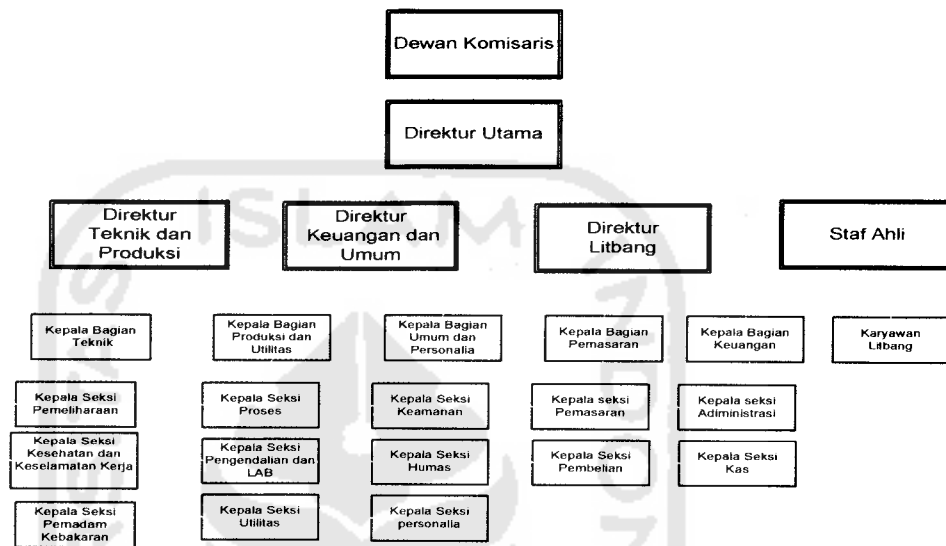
Dewan Komisaris

Direktur Utama

Direktur Teknik dan Produksi

Direktur Keuangan dan Umum

Direktur Litbang

Staf Ahli

Kepala Bagian Teknik

Kepala Bagian Produksi dan Utilitas

Kepala Bagian Umum dan Personalia

Kepala Bagian Pemasaran

Kepala Bagian Keuangan

Karyawan Litbang

Kepala Seksi Pemeliharaan

Kepala Seksi Kesehatan dan Keselamatan Kerja

Kepala Seksi Pemadam Kebakaran

Kepala Seksi Proses

Kepala Seksi Pengendalian dan LAB

Kepala Seksi Utilitas

Kepala Seksi Keamanan

Kepala Seksi Humas

Kepala Seksi personalia

Kepala seksi Pemasaran

Kepala Seksi Pembelian

Kepala seksi Adiministrasi

Kepala Seksi Kas